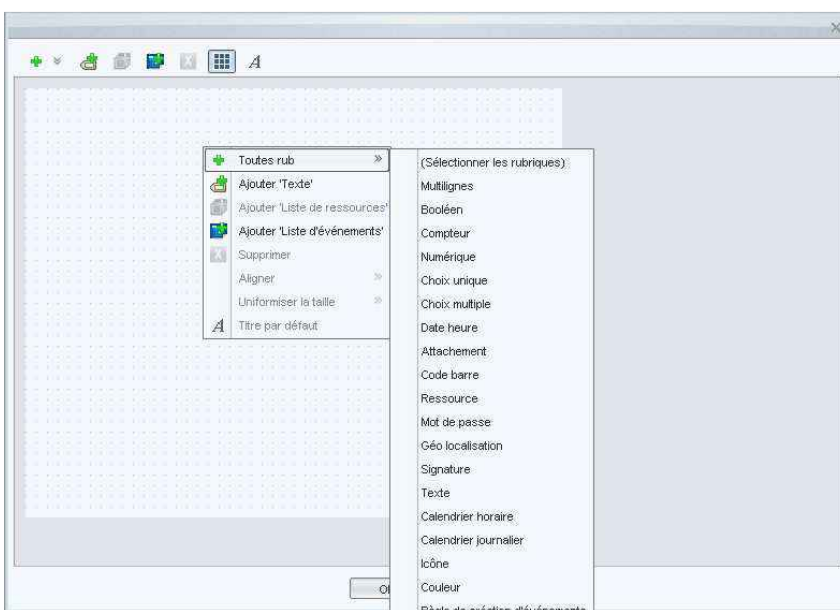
A

Toutes rub
Ajouter 'Texte'
Ajouter 'Liste de ressources'
Ajouter 'Liste d'événements'
Supprimer
Aligner
Uniformiser la taille
Titre par défaut

(Sélectionner les rubriques)
Multilignes
Booléen
Compteur
Numérique
Choix unique
Choix multiple
Date heure
Attachement
Code barre
Ressource
Mot de passe
Géo localisation
Signature
Texte
Calendrier horaire
Calendrier journalier
Icône
Couleur
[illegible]

O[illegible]